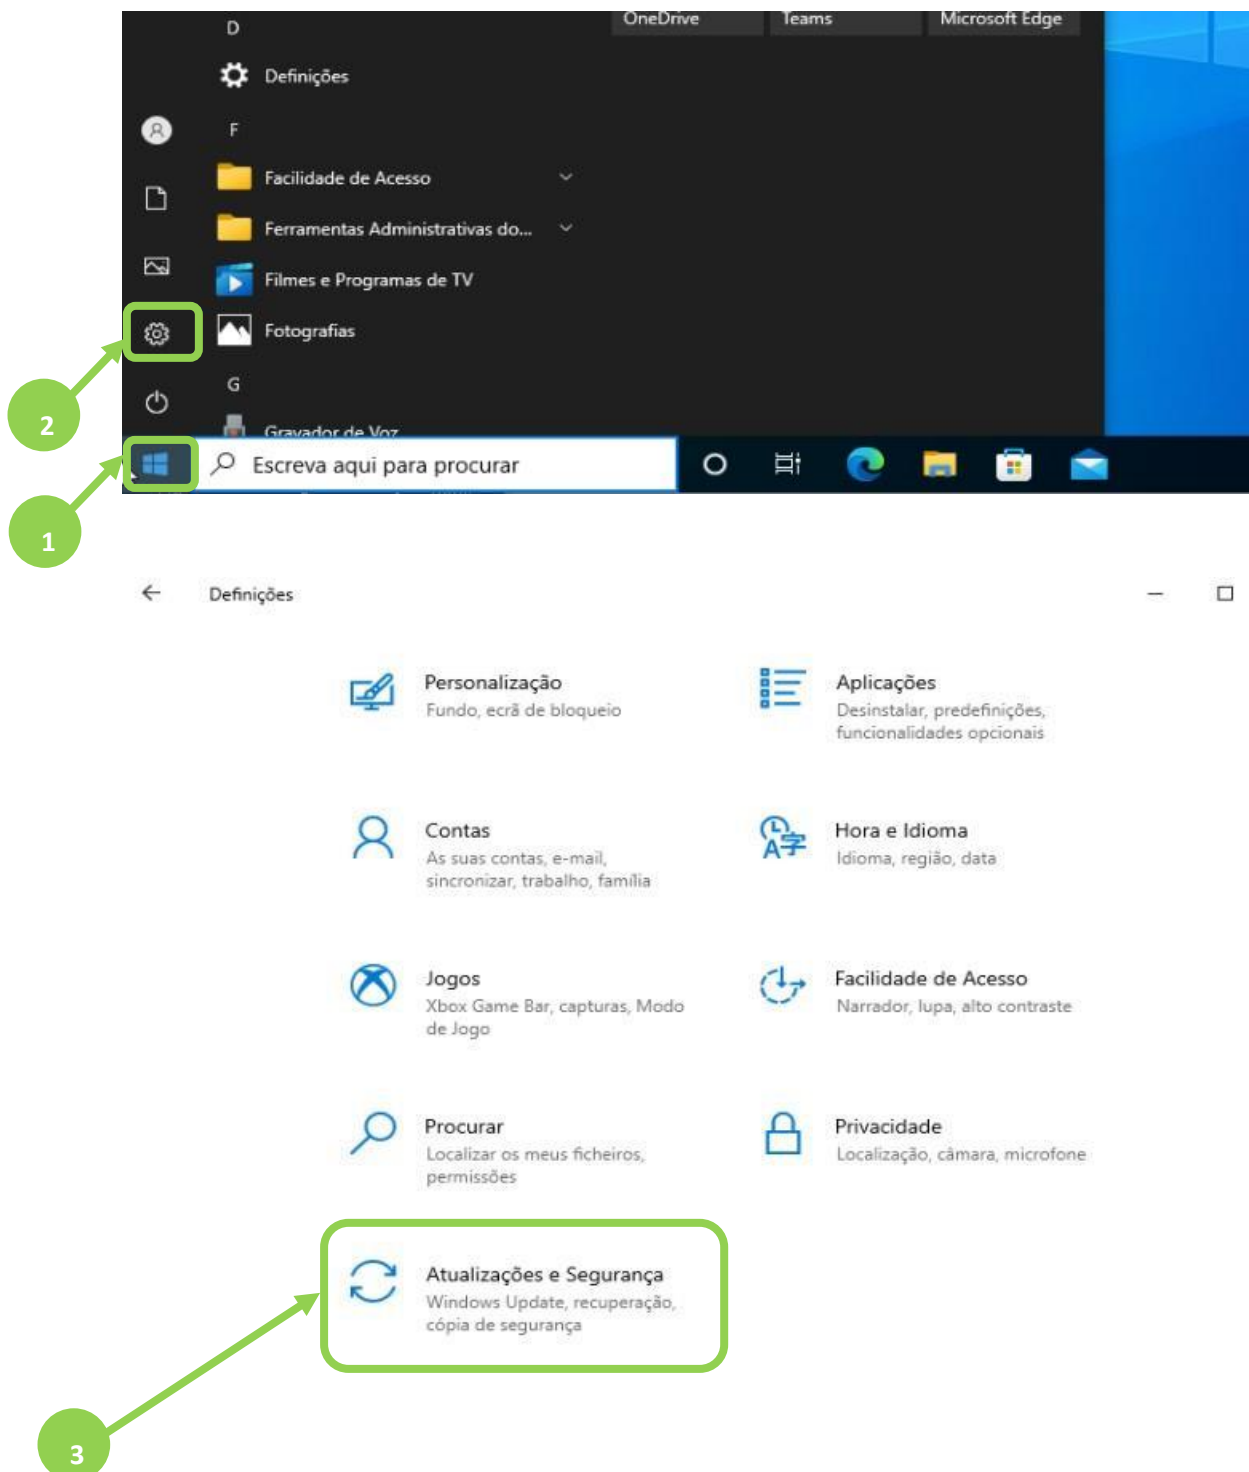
OneDrive
Teams
Microsoft Edge

D
Definições
F
Facilidade de Acesso
Ferramentas Administrativas do...
Filmes e Programas de TV
Fotografias
G
Gravador de Voz

Escreva aqui para procurar

2
1

Definições

Personalização
Fundo, ecrã de bloqueio

Aplicações
Desinstalar, predefinições, funcionalidades opcionais

Contas
As suas contas, e-mail, sincronizar, trabalho, família

Hora e Idioma
Idioma, região, data

Jogos
Xbox Game Bar, capturas, Modo de Jogo

Facilidade de Acesso
Narrador, lupa, alto contraste

Procurar
Localizar os meus ficheiros, permissões

Privacidade
Localização, câmara, microfone

Atualizações e Segurança
Windows Update, recuperação, cópia de segurança

3